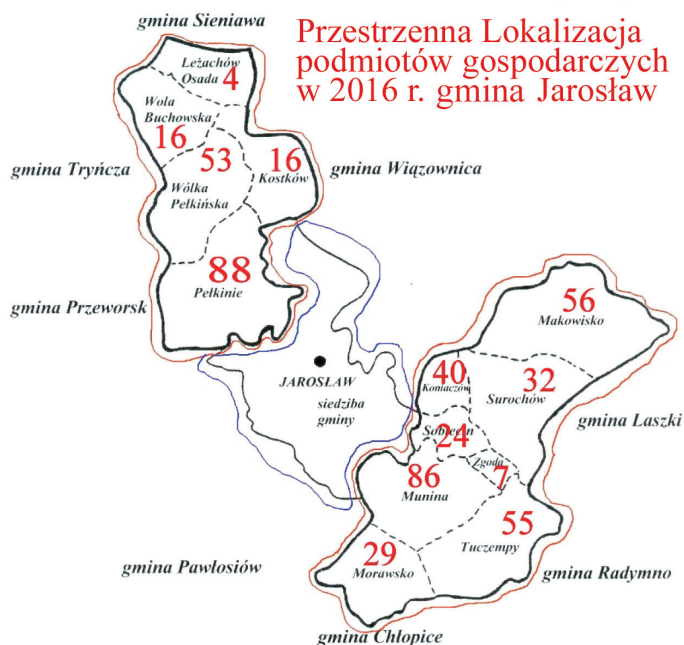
gmina Sieniawa

Przestrzenna Lokalizacja podmiotów gospodarczych w 2016 r. gmina Jarosław

Leżachów Osada
4

Wola Buchowska
16

53

16

gmina Tryńcza

gmina Wiązownica

Kostków

Wólka Pełkińska

88
Pełkinie

gmina Przeworsk

JAROSŁAW
siedziba gminy

56
Makowisko

40
Koniaczów

32
Surochów

gmina Laszki

Sobiecin
24

Zgoda
7

86
Munina

55
Tuczempy

29
Morawsko

gmina Pawłosiów

gmina Radymno

gmina Chłopice